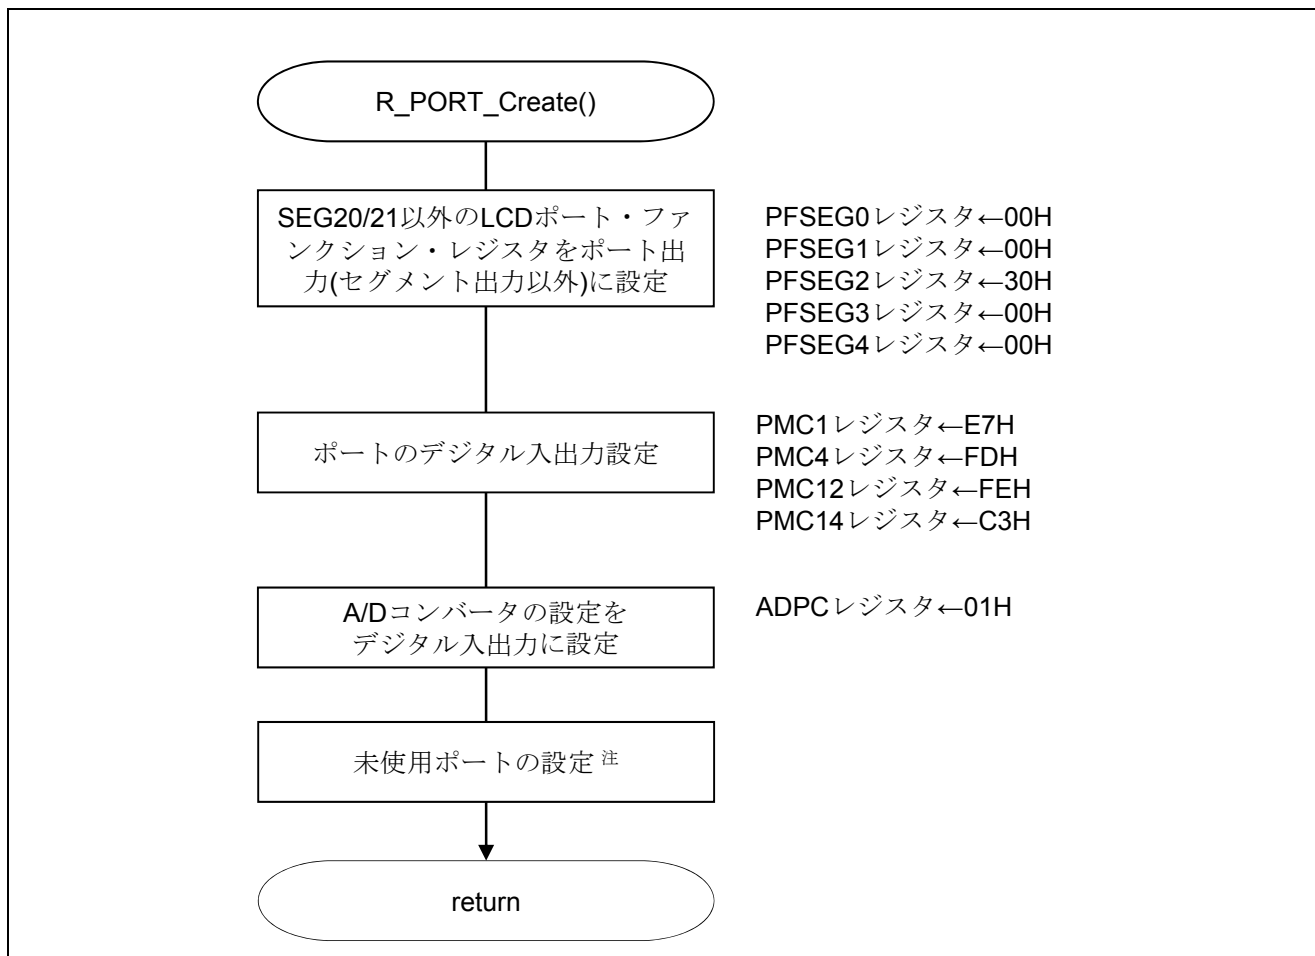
R_PORT_Create()

SEG20/21以外のLCDポート・ファンクション・レジスタをポート出力(セグメント出力以外)に設定

PFSEG0レジスタ←00H
PFSEG1レジスタ←00H
PFSEG2レジスタ←30H
PFSEG3レジスタ←00H
PFSEG4レジスタ←00H

ポートのデジタル入出力設定

PMC1レジスタ←E7H
PMC4レジスタ←FDH
PMC12レジスタ←FEH
PMC14レジスタ←C3H

A/Dコンバータの設定をデジタル入出力に設定

ADPCレジスタ←01H

未使用ポートの設定 注

return